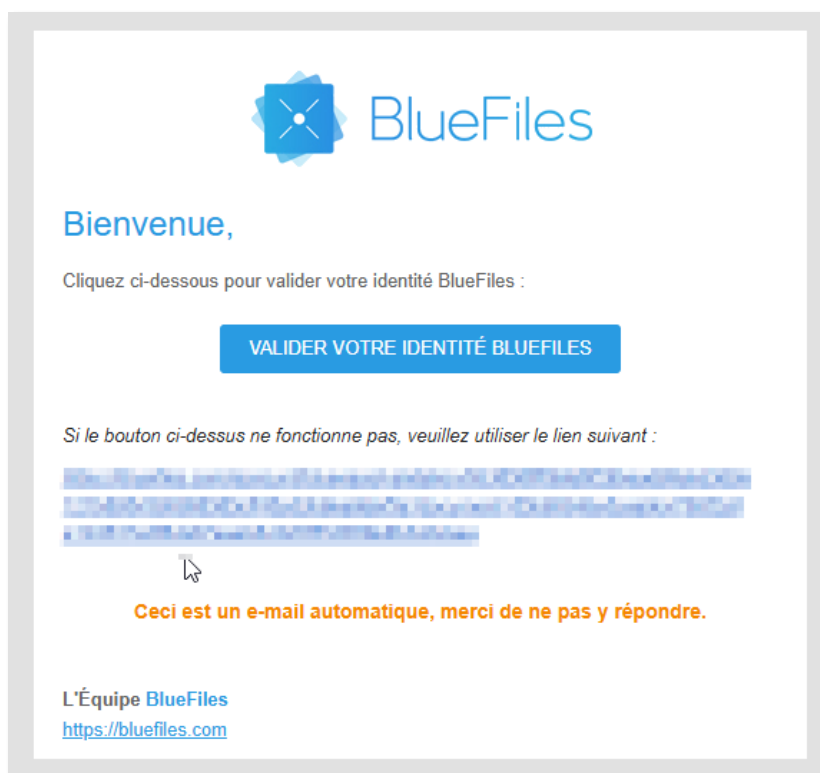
BlueFiles

Bienvenue,

Cliquez ci-dessous pour valider votre identité BlueFiles :

VALIDER VOTRE IDENTITÉ BLUEFILES

Si le bouton ci-dessus ne fonctionne pas, veuillez utiliser le lien suivant :

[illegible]

Ceci est un e-mail automatique, merci de ne pas y répondre.

L'Équipe BlueFiles
https://bluefiles.com